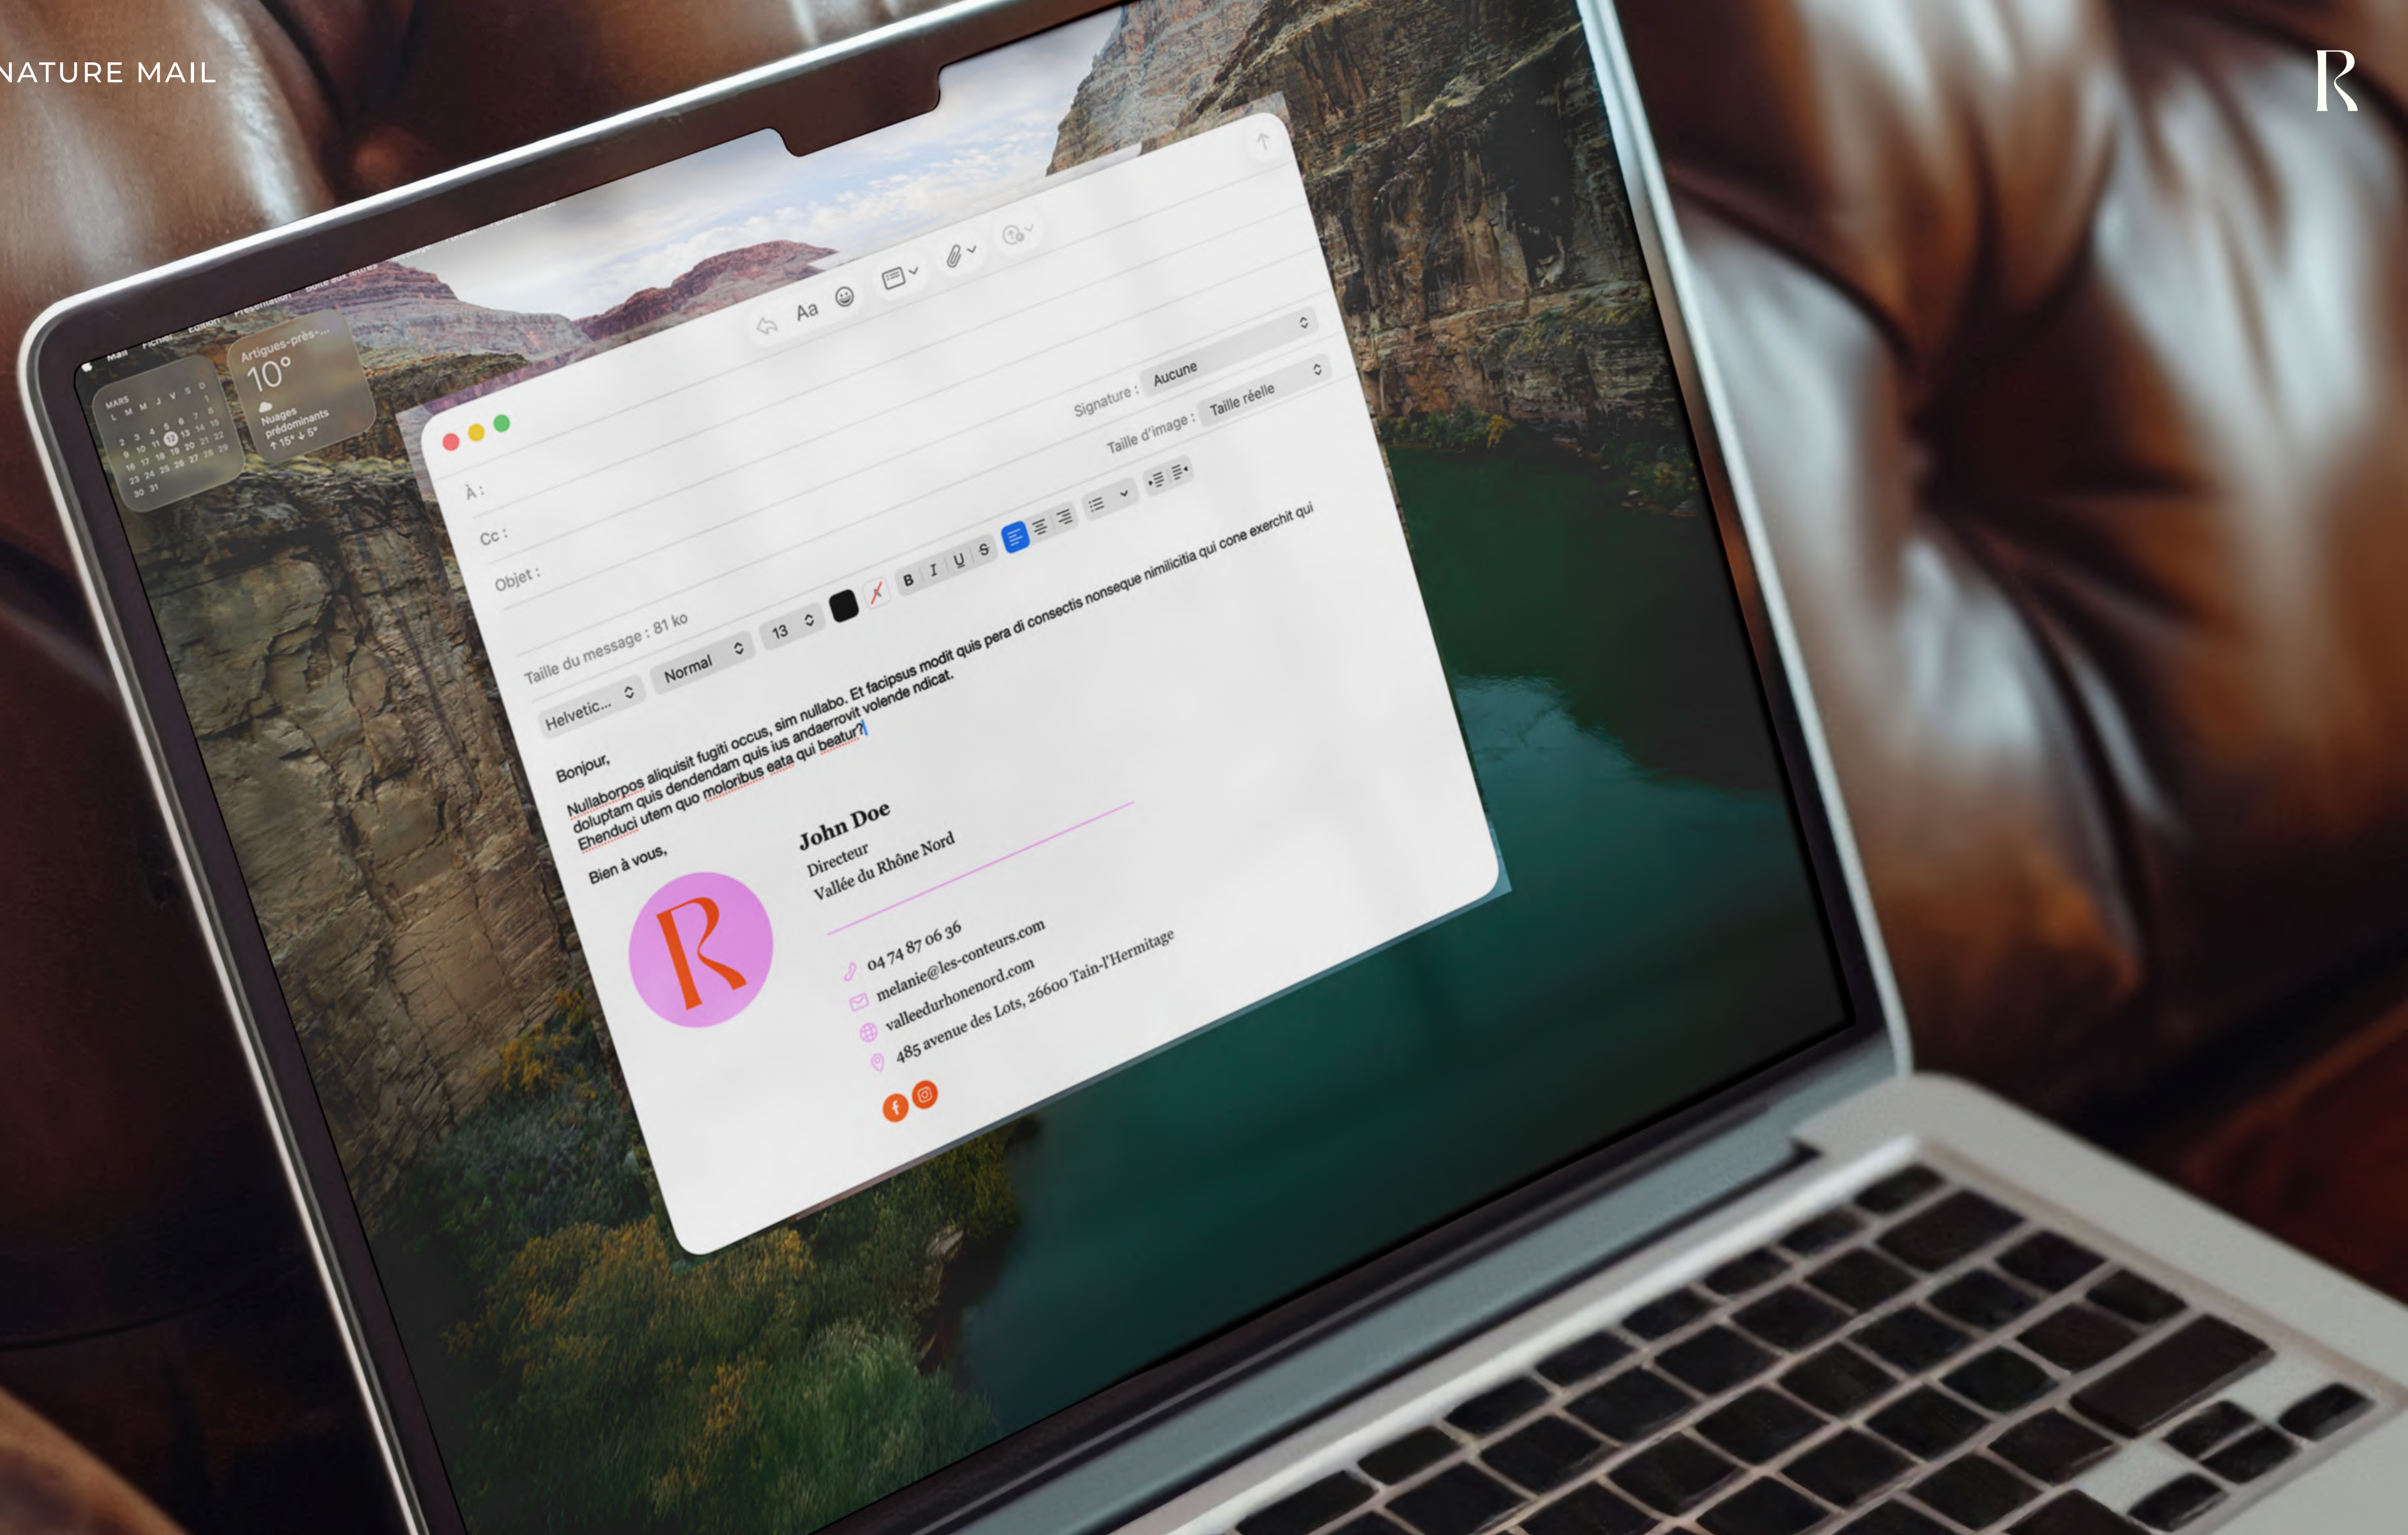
NATURE MAIL

R

Mail Fichier Édition Présentation Boîte aux lettres

Artigues-près-...
10°
Nuages prédominants
↑15° ↓5°

MARS
L M M J V S D
1 2
3 4 5 6 7 8 9
10 11 12 13 14 15 16
17 18 19 20 21 22 23
24 25 26 27 28 29 30
31

Aa

À :
Cc :
Objet :
Signature : Aucune
Taille d'image : Taille réelle
Taille du message : 81 ko

Helvetic... Normal 13 B I U S

Bonjour,

Nullaborpos aliquisit fugiti occus, sim nullabo. Et facipsus modit quis pera di consectis nonseque nimilicitia qui cone exerchit qui doluptam quis dendendam quis ius andaerrovit volende ndicat. Ehenduci utem quo moloribus eata qui beatur?

Bien à vous,

R

John Doe
Directeur
Vallée du Rhône Nord

04 74 87 06 36
melanie@les-conteurs.com
valleedurhonenord.com
485 avenue des Lots, 26600 Tain-l'Hermitage